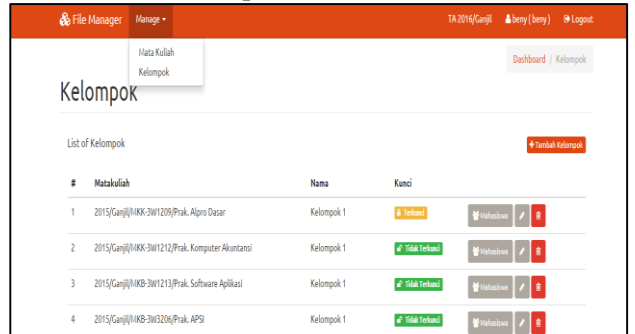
File Manager Manage ▾ TA 2016/Ganjil beny (beny) Logout

Mata Kuliah
Kelompok

Dashboard / Kelompok

Kelompok

List of Kelompok

+ Tambah Kelompok

| # | Matakuliah | Nama | Kunci | |
|---|---|---|---|---|
| 1 | 2015/Ganjil/MKK-3W1209/Prak. Alpro Dasar | Kelompok 1 | Terkunci | Mahasiswa |
| 2 | 2015/Ganjil/MKK-3W1212/Prak. Komputer Akuntansi | Kelompok 1 | Tidak Terkunci | Mahasiswa |
| 3 | 2015/Ganjil/MKB-3W1213/Prak. Software Aplikasi | Kelompok 1 | Tidak Terkunci | Mahasiswa |
| 4 | 2015/Ganjil/MKB-3W3206/Prak. APSI | Kelompok 1 | Tidak Terkunci | Mahasiswa |